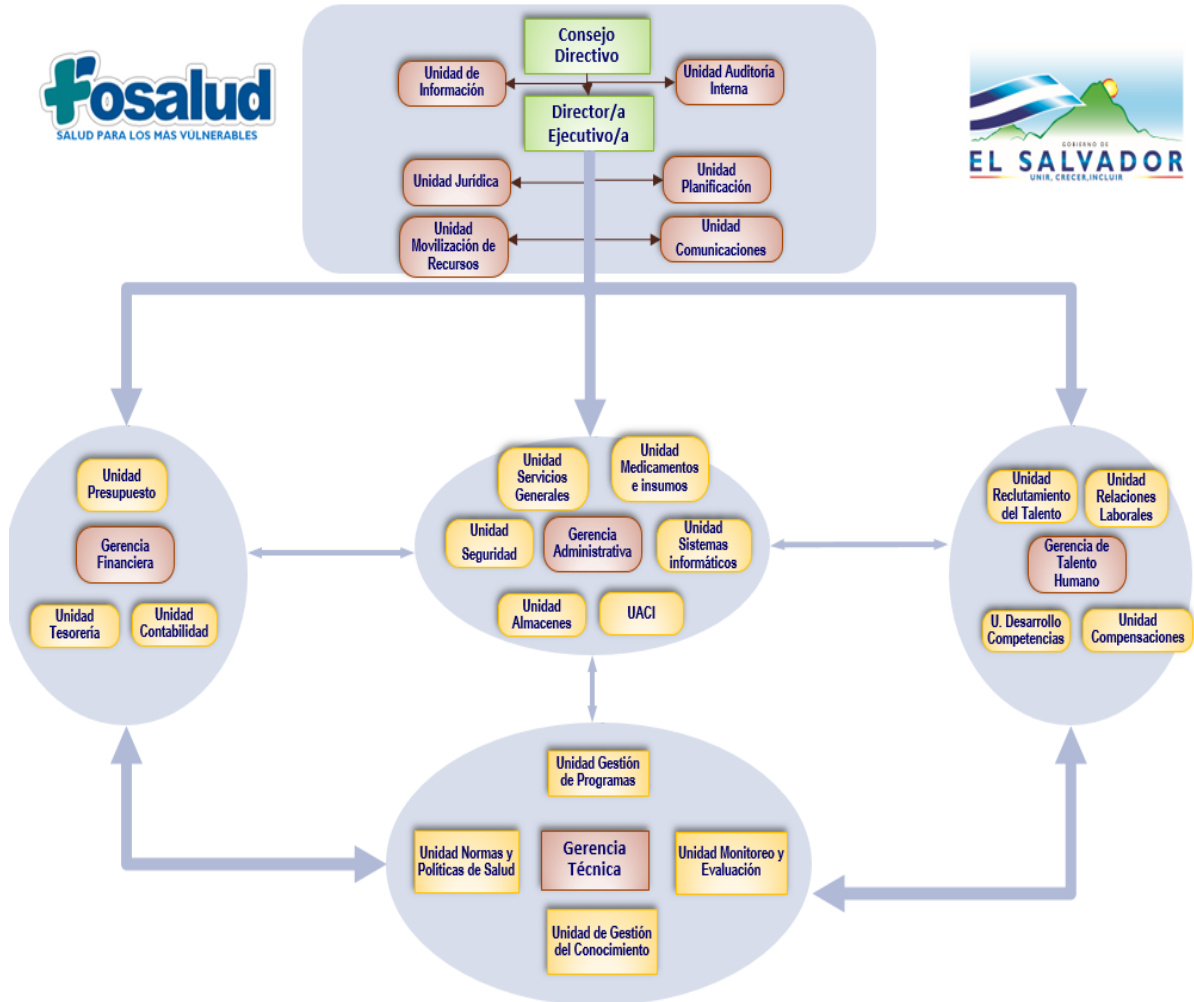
fosalud
SALUD PARA LOS MÁS VULNERABLES

GOBIERNO DE
EL SALVADOR
UNIR, CRECER, INCLUIR

Consejo Directivo

Unidad de Información

Unidad Auditoría Interna

Director/a Ejecutivo/a

Unidad Jurídica

Unidad Planificación

Unidad Movilización de Recursos

Unidad Comunicaciones

Unidad Presupuesto

Gerencia Financiera

Unidad Tesorería

Unidad Contabilidad

Unidad Servicios Generales

Unidad Medicamentos e insumos

Unidad Seguridad

Gerencia Administrativa

Unidad Sistemas informáticos

Unidad Almacenes

UACI

Unidad Reclutamiento del Talento

Unidad Relaciones Laborales

Gerencia de Talento Humano

U. Desarrollo Competencias

Unidad Compensaciones

Unidad Gestión de Programas

Unidad Normas y Políticas de Salud

Gerencia Técnica

Unidad Monitoreo y Evaluación

Unidad de Gestión del Conocimiento